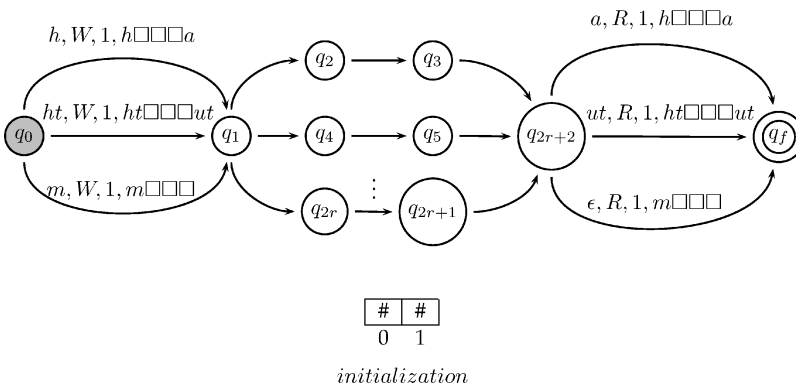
$h, W, 1, h\Box\Box\Box a$

$ht, W, 1, ht\Box\Box\Box ut$

$m, W, 1, m\Box\Box\Box$

$q_0$

$q_1$

$q_2$

$q_3$

$q_4$

$q_5$

$\vdots$

$q_{2r}$

$q_{2r+1}$

$q_{2r+2}$

$a, R, 1, h\Box\Box\Box a$

$ut, R, 1, ht\Box\Box\Box ut$

$\epsilon, R, 1, m\Box\Box\Box$

$q_f$

| # | # |
|---|---|

0 1

$initialization$